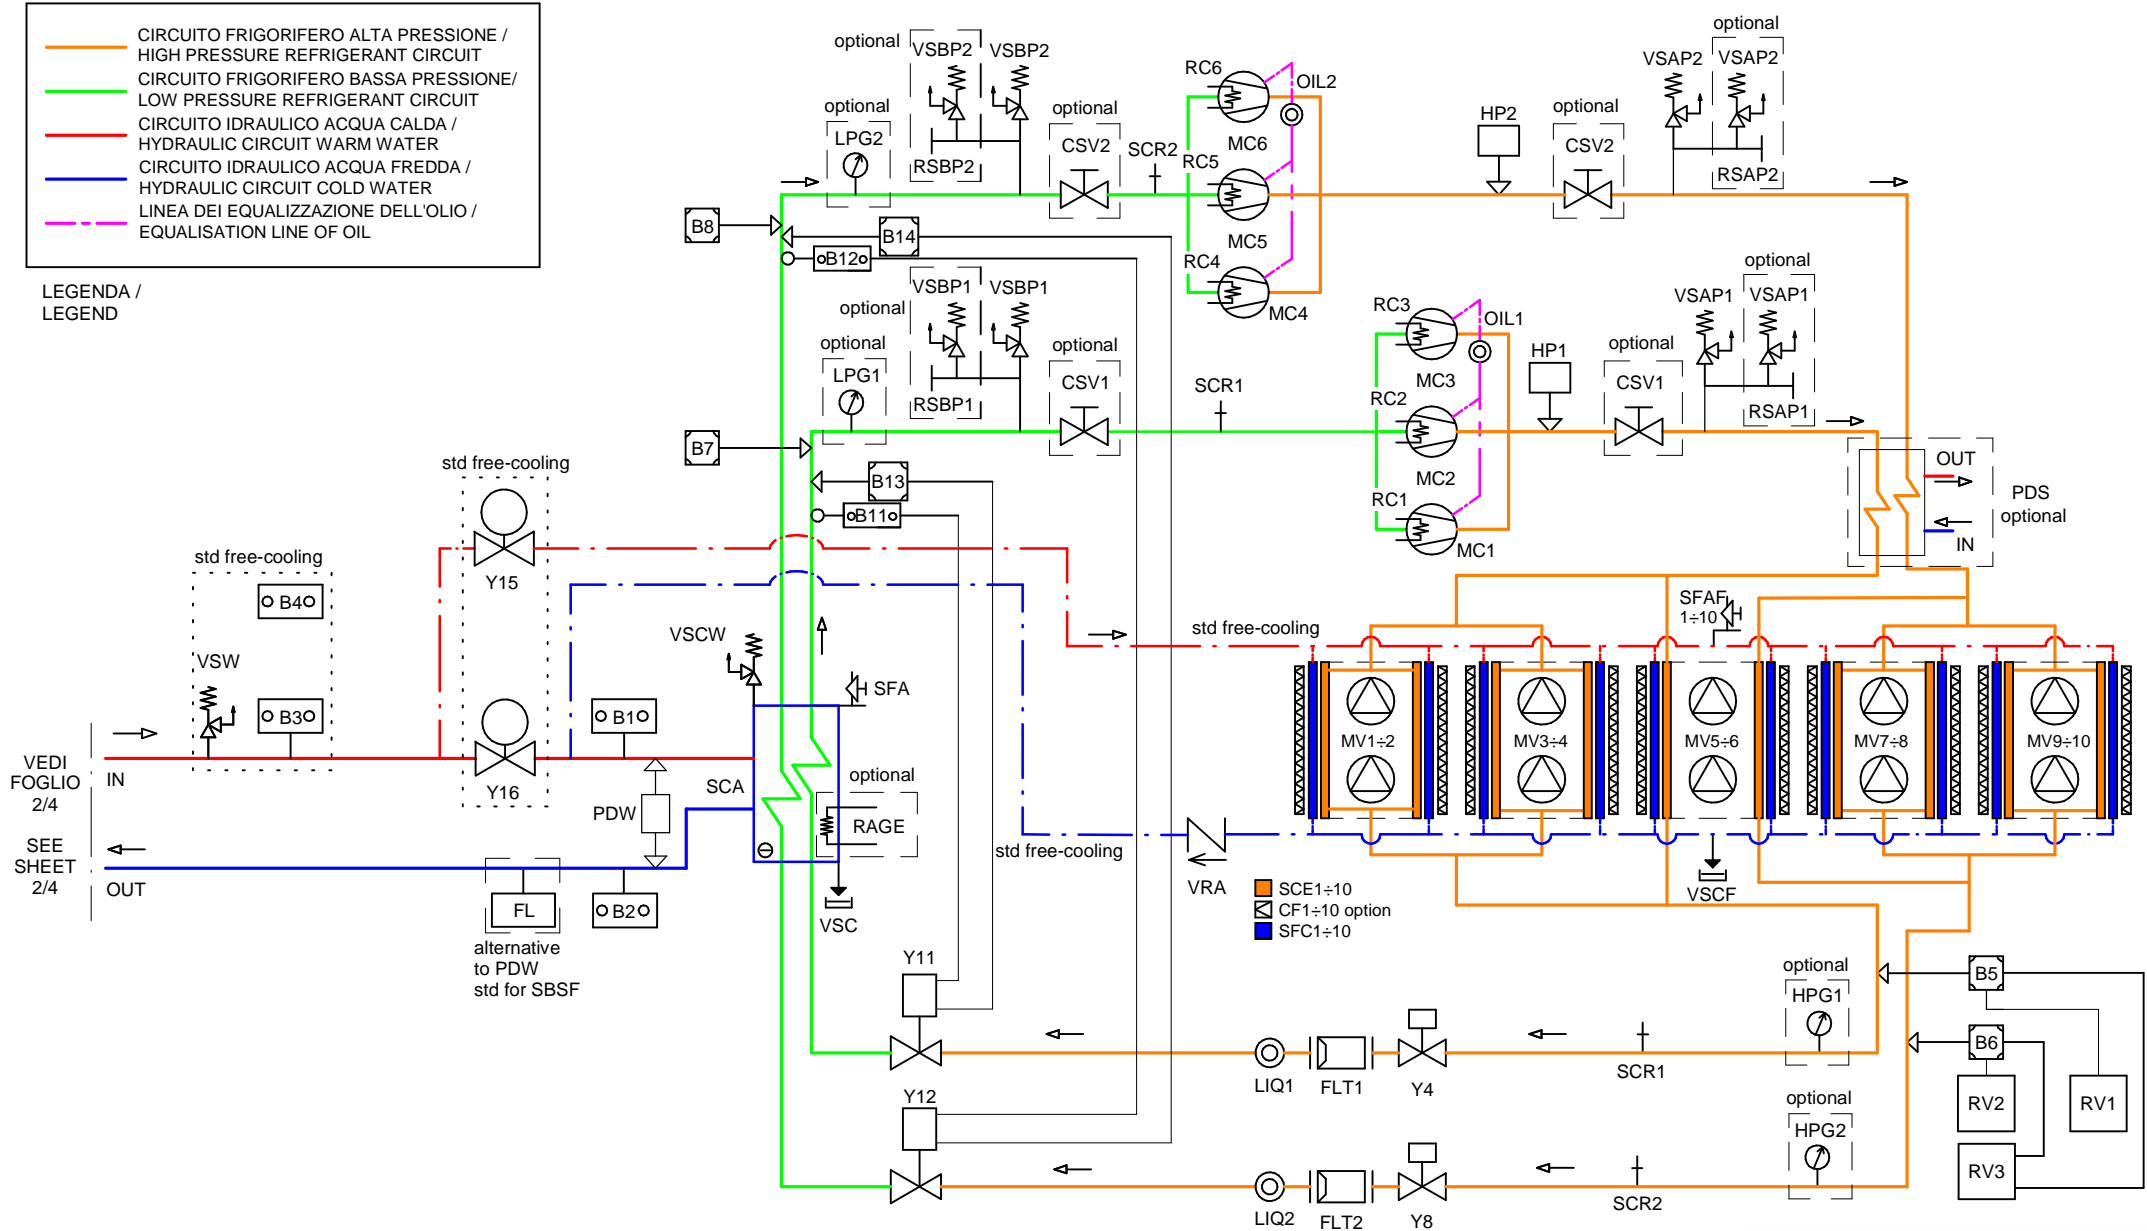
CIRCUITO FRIGORIFERO ALTA PRESSIONE / HIGH PRESSURE REFRIGERANT CIRCUIT
CIRCUITO FRIGORIFERO BASSA PRESSIONE/ LOW PRESSURE REFRIGERANT CIRCUIT
CIRCUITO IDRAULICO ACQUA CALDA / HYDRAULIC CIRCUIT WARM WATER
CIRCUITO IDRAULICO ACQUA FREDDA / HYDRAULIC CIRCUIT COLD WATER
LINEA DEI EQUALIZZAZIONE DELL'OLIO / EQUALISATION LINE OF OIL

LEGENDA / LEGEND

optional VSBP2 VSBP2
optional LPG2
RSBP2
optional CSV2
SCR2
RC6 OIL2
MC6
RC5
MC5
RC4 MC4
HP2
optional CSV2
optional VSAP2 VSAP2
RSAP2
B8
B14
B12
optional VSBP1 VSBP1
optional LPG1
RSBP1
optional CSV1
SCR1
RC3 OIL1
MC3
RC2
MC2
RC1 MC1
HP1
optional CSV1
optional VSAP1 VSAP1
RSAP1
OUT
PDS optional
IN
B7
B13
B11
std free-cooling
Y15
std free-cooling
B4
VSW
B3
Y16
B1
VSCW
SFA
SFAF 1÷10
std free-cooling
MV1÷2 MV3÷4 MV5÷6 MV7÷8 MV9÷10
VEDI FOGLIO 2/4
IN
SEE SHEET 2/4
OUT
PDW
SCA
optional
RAGE
std free-cooling
VRA
VSCF
FL
B2
alternative to PDW std for SBSF
VSC
SCE1÷10
CF1÷10 option
SFC1÷10
Y11
optional HPG1
B5
B6
RV2
RV1
RV3
LIQ1 FLT1 Y4
SCR1
Y12
optional HPG2
LIQ2 FLT2 Y8
SCR2